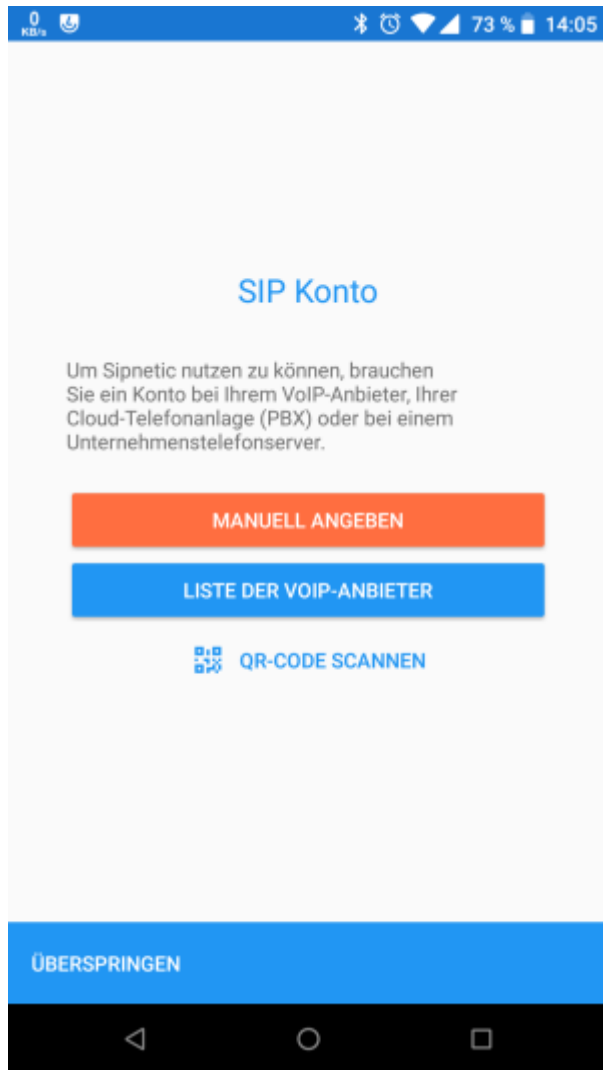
0 KB/s 73 % 14:05

SIP Konto

Um Sipnetic nutzen zu können, brauchen Sie ein Konto bei Ihrem VoIP-Anbieter, Ihrer Cloud-Telefonanlage (PBX) oder bei einem Unternehmenstelefonserver.

MANUELL ANGEBEN

LISTE DER VOIP-ANBIETER

QR-CODE SCANNEN

ÜBERSPRINGEN